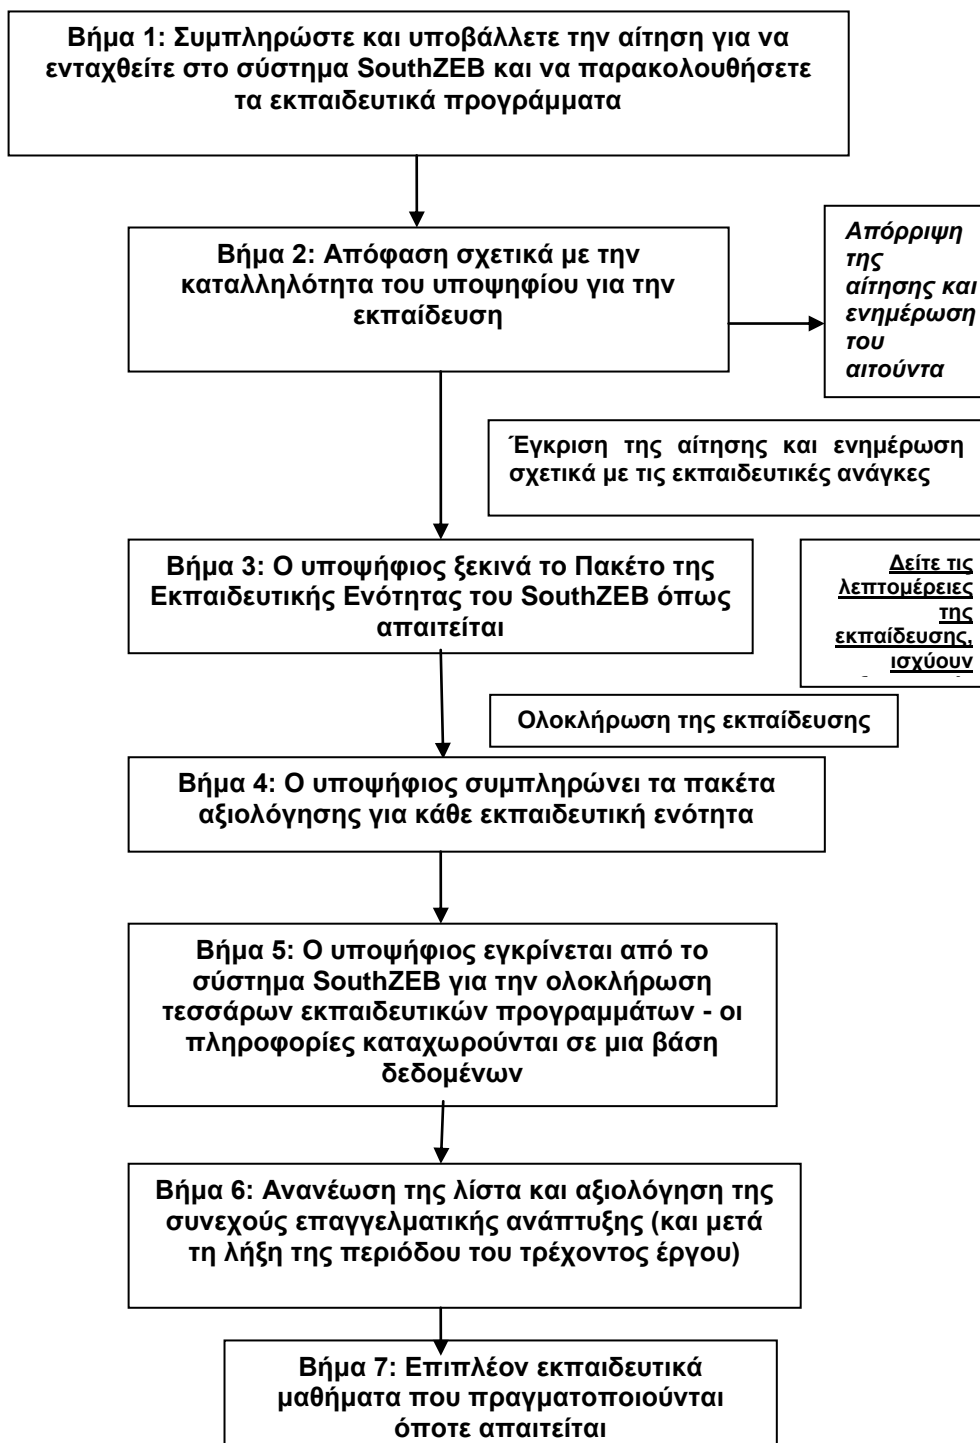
Βήμα 1: Συμπληρώστε και υποβάλλετε την αίτηση για να ενταχθείτε στο σύστημα SouthZEB και να παρακολουθήσετε τα εκπαιδευτικά προγράμματα

Βήμα 2: Απόφαση σχετικά με την καταλληλότητα του υποψηφίου για την εκπαίδευση

Απόρριψη της αίτησης και ενημέρωση του αιτούντα

Έγκριση της αίτησης και ενημέρωση σχετικά με τις εκπαιδευτικές ανάγκες

Βήμα 3: Ο υποψήφιος ξεκινά το Πακέτο της Εκπαιδευτικής Ενότητας του SouthZEB όπως απαιτείται

Δείτε τις λεπτομέρειες της εκπαίδευσης, ισχύουν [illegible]

Ολοκλήρωση της εκπαίδευσης

Βήμα 4: Ο υποψήφιος συμπληρώνει τα πακέτα αξιολόγησης για κάθε εκπαιδευτική ενότητα

Βήμα 5: Ο υποψήφιος εγκρίνεται από το σύστημα SouthZEB για την ολοκλήρωση τεσσάρων εκπαιδευτικών προγραμμάτων - οι πληροφορίες καταχωρούνται σε μια βάση δεδομένων

Βήμα 6: Ανανέωση της λίστα και αξιολόγηση της συνεχούς επαγγελματικής ανάπτυξης (και μετά τη λήξη της περιόδου του τρέχοντος έργου)

Βήμα 7: Επιπλέον εκπαιδευτικά μαθήματα που πραγματοποιούνται όποτε απαιτείται